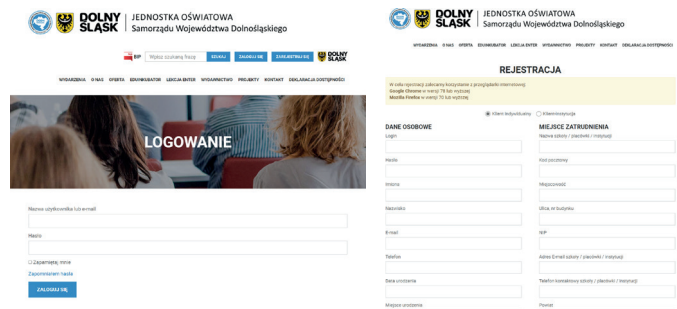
DOLNY ŚLĄSK | JEDNOSTKA OŚWIATOWA Samorządu Województwa Dolnośląskiego

BIP | Wpisz szukaną frazę | SZUKAJ | ZALOGUJ SIĘ | ZAREJESTRUJ SIĘ | DOLNY ŚLĄSK

WYDARZENIA | O NAS | OFERTA | EDUKOBATOR | LEKCJA ENTER | WYDAWNICTWO | PROJEKTY | KONTAKT | DEKLARACJA DOSTĘPNOŚCI

LOGOWANIE

Nazwa użytkownika lub email

Hasło

Zapamiętaj mnie

Zapomniałem hasła

ZALOGUJ SIĘ

DOLNY ŚLĄSK | JEDNOSTKA OŚWIATOWA Samorządu Województwa Dolnośląskiego

WYDARZENIA | O NAS | OFERTA | EDUKOBATOR | LEKCJA ENTER | WYDAWNICTWO | PROJEKTY | KONTAKT | DEKLARACJA DOSTĘPNOŚCI

REJESTRACJA

W celu rejestracji zalecamy korzystanie z przeglądarki internetowej:
Google Chrome w wersji 76 lub wyższej
Mozilla Firefox w wersji 70 lub wyższej

Klient indywidualny | Klient instytucja

DANE OSOBOWE

Login

Hasło

Imiona

Nazwisko

E-mail

Telefon

Data urodzenia

Miejsce urodzenia

MIEJSCE ZATRUDNIENIA

Nazwa szkoły / placówki / instytucji

Kod pocztowy

Miejscowość

Ulica nr budynku

NIP

Adres E-mail szkoły / placówki / instytucji

Telefon kontaktowy szkoły / placówki / instytucji

Powiat